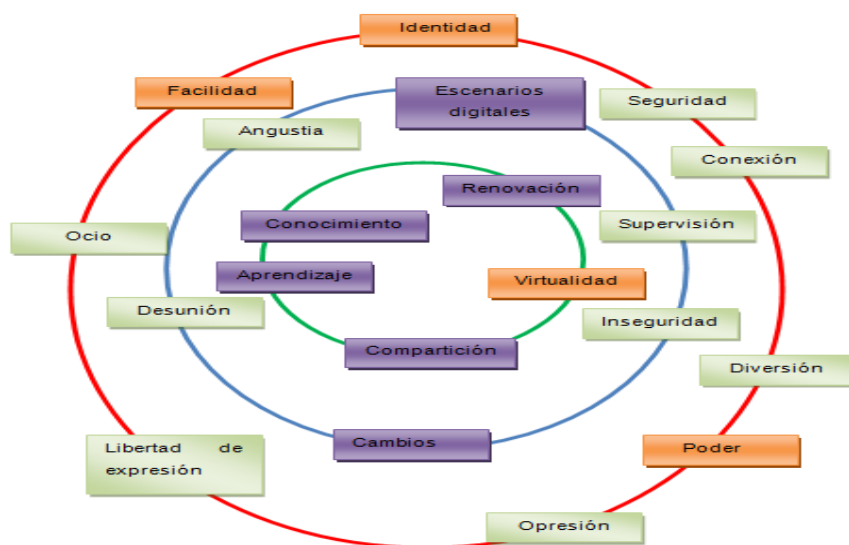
Identidad

Facilidad

Escenarios digitales

Seguridad

Angustia

Conexión

Renovación

Conocimiento

Supervisión

Ocio

Aprendizaje

Virtualidad

Desunión

Inseguridad

Compartición

Diversión

Cambios

Poder

Libertad de expresión

Opresión